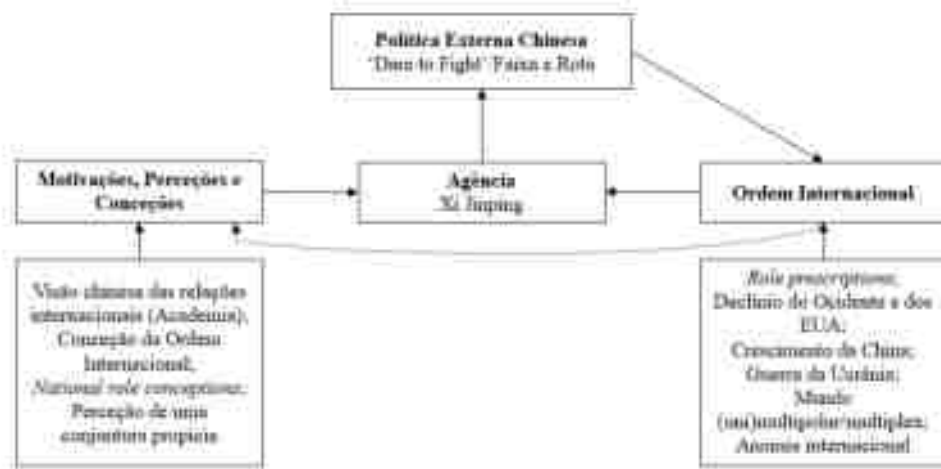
Política Externa Chinesa
'Dare to Fight' Faixa e Rota

Motivações, Perceções e Conceções

Agência
Xi Jinping

Ordem Internacional

Visão chinesa das relações internacionais (Academia);
Conceção da Ordem Internacional;
*National role conceptions*;
Perceção de uma conjuntura propícia

*Role prescriptions*:
Declínio do Ocidente e dos EUA;
Crescimento da China;
Guerra da Ucrânia;
Mundo (uni)multipolar/multiplex;
Anomia internacional